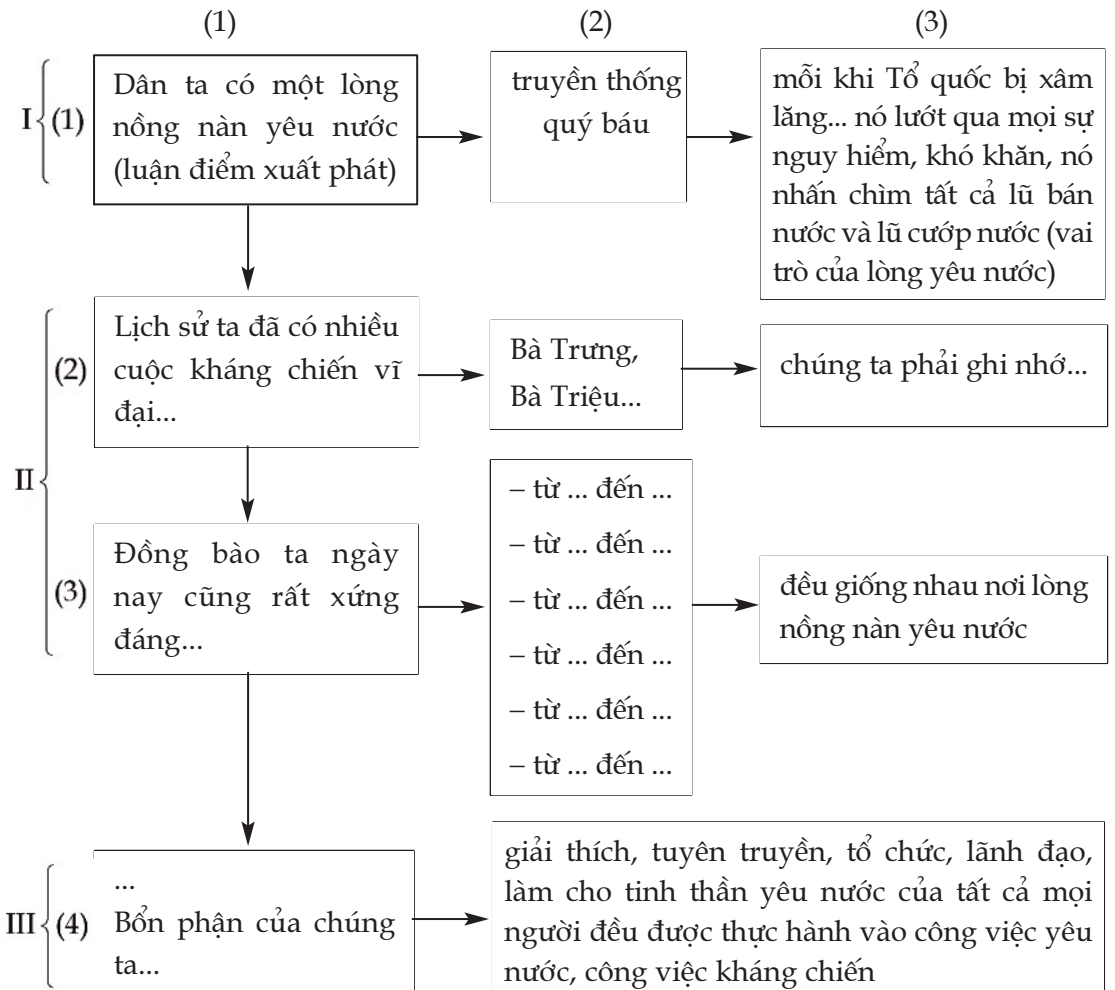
(1) (2) (3)

I (1)

Dân ta có một lòng nồng nàn yêu nước (luận điểm xuất phát)

truyền thống quý báu

mỗi khi Tổ quốc bị xâm lăng... nó lướt qua mọi sự nguy hiểm, khó khăn, nó nhấn chìm tất cả lũ bán nước và lũ cướp nước (vai trò của lòng yêu nước)

II

(2)

Lịch sử ta đã có nhiều cuộc kháng chiến vĩ đại...

Bà Trưng, Bà Triệu...

chúng ta phải ghi nhớ...

(3)

Đồng bào ta ngày nay cũng rất xứng đáng...

– từ ... đến ...
– từ ... đến ...
– từ ... đến ...
– từ ... đến ...
– từ ... đến ...
– từ ... đến ...

đều giống nhau nơi lòng nồng nàn yêu nước

III (4)

...
Bổn phận của chúng ta...

giải thích, tuyên truyền, tổ chức, lãnh đạo, làm cho tinh thần yêu nước của tất cả mọi người đều được thực hành vào công việc yêu nước, công việc kháng chiến